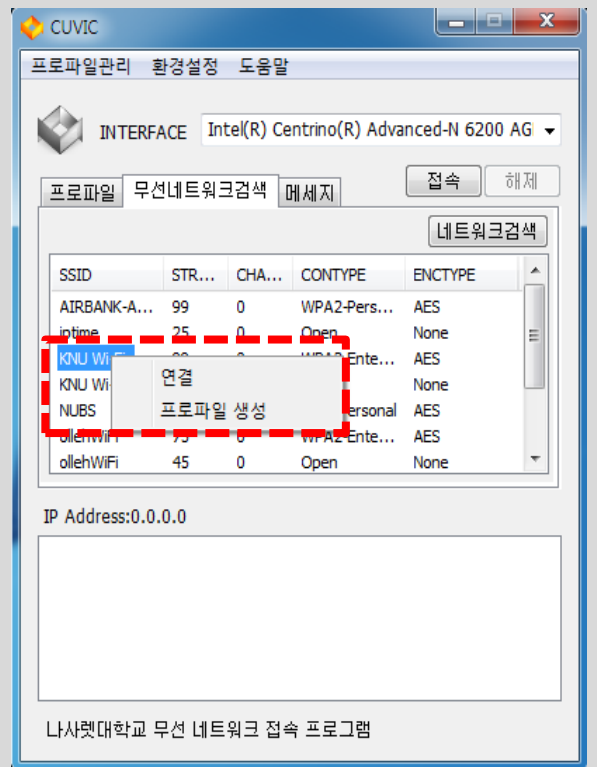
CUVIC

프로파일관리 환경설정 도움말

INTERFACE Intel(R) Centrino(R) Advanced-N 6200 AGI

프로파일 무선네트워크검색 메세지

접속 해제

네트워크검색

| SSID | STR... | CHA... | CONTYPE | ENCTYPE |
|---|---|---|---|---|
| AIRBANK-A... | 99 | 0 | WPA2-Pers... | AES |
| iptime | 25 | 0 | Open | None |
| KNU Wi-Fi | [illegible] | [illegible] | WPA2-Ente... | AES |
| KNU Wi-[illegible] | | | | None |
| NUBS | | | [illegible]ersonal | AES |
| ollehWiFi | 75 | 0 | WPA2-Ente... | AES |
| ollehWiFi | 45 | 0 | Open | None |

연결
프로파일 생성

IP Address:0.0.0.0

나사렛대학교 무선 네트워크 접속 프로그램